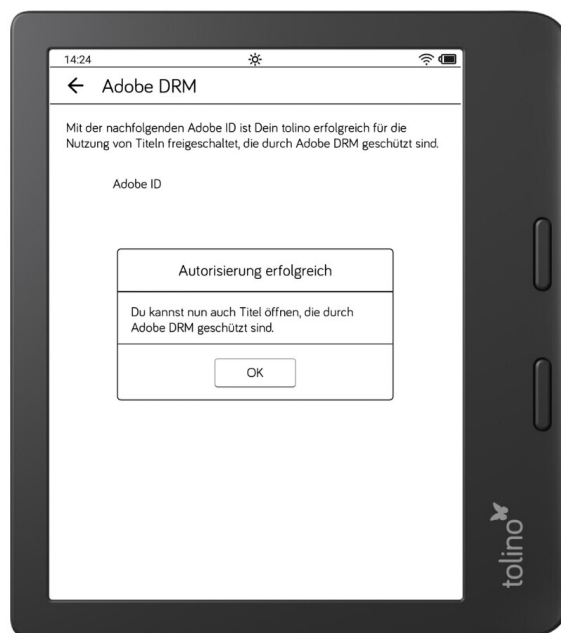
14:24

← Adobe DRM

Mit der nachfolgenden Adobe ID ist Dein tolino erfolgreich für die Nutzung von Titeln freigeschaltet, die durch Adobe DRM geschützt sind.

Adobe ID

Autorisierung erfolgreich

Du kannst nun auch Titel öffnen, die durch Adobe DRM geschützt sind.

OK

tolino